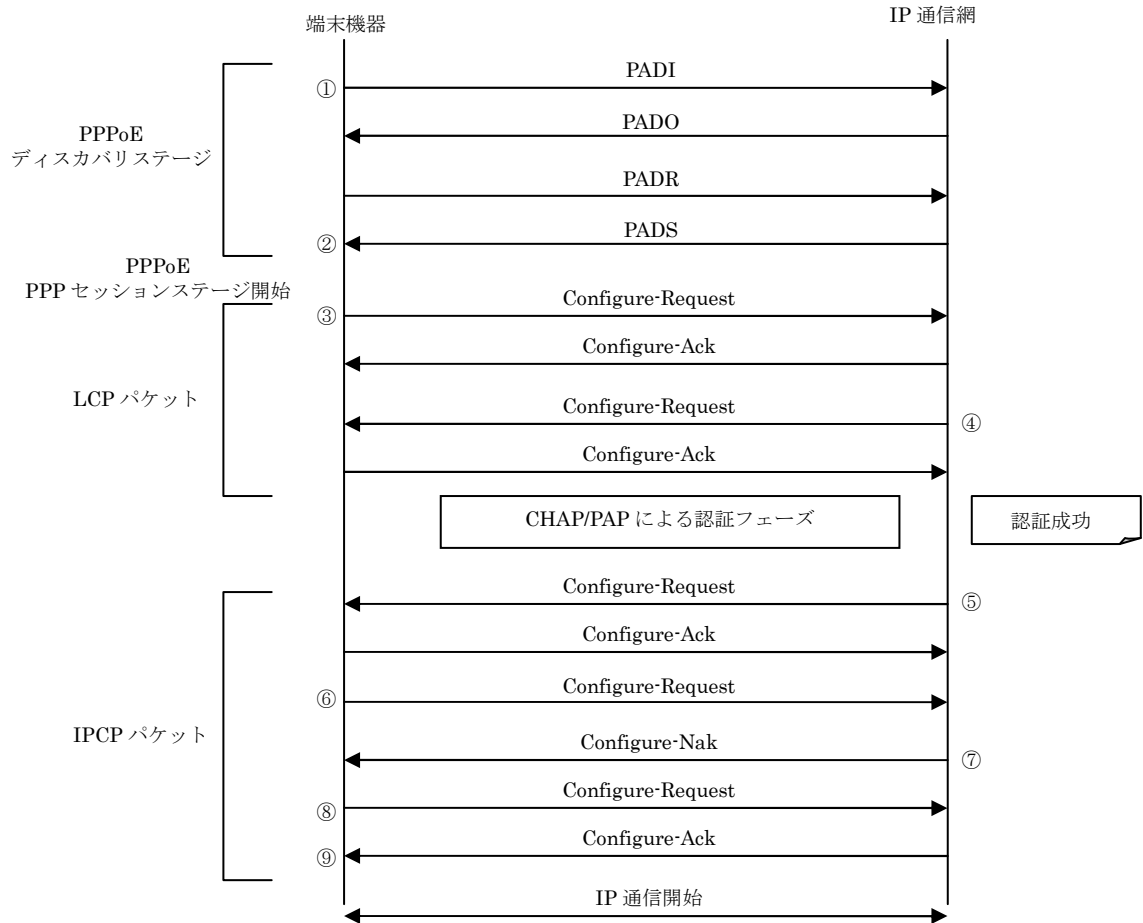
端末機器

IP 通信網

PPPoE
ディスカバリステージ

①

PADI

PADO

PADR

②

PADS

PPPoE
PPP セッションステージ開始

③

Configure-Request

LCP パケット

Configure-Ack

Configure-Request

④

Configure-Ack

CHAP/PAP による認証フェーズ

認証成功

Configure-Request

⑤

Configure-Ack

⑥

Configure-Request

IPCP パケット

Configure-Nak

⑦

⑧

Configure-Request

⑨

Configure-Ack

IP 通信開始